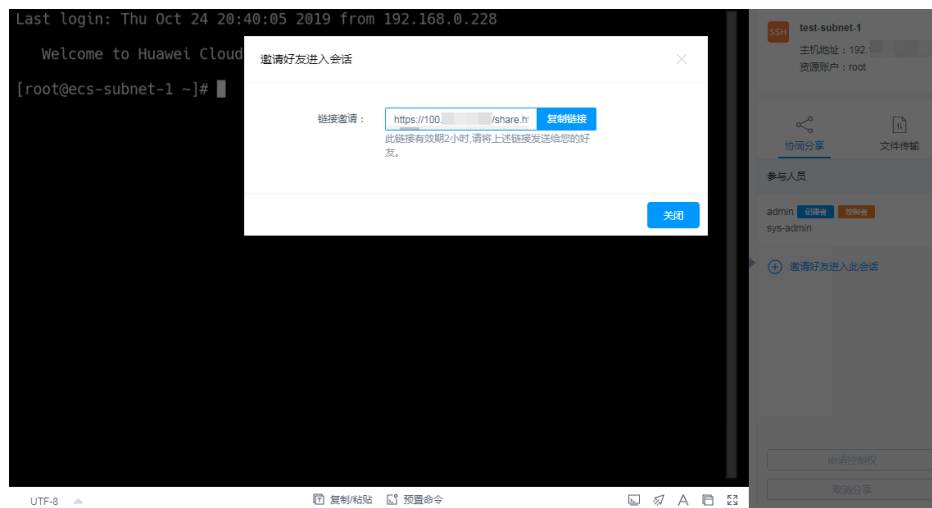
Last login: Thu Oct 24 20:40:05 2019 from 192.168.0.228

Welcome to Huawei Cloud

[root@ecs-subnet-1 ~]#

邀请好友进入会话

链接邀请： https://100.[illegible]/share.h 复制链接

此链接有效期2小时,请将上述链接发送给您的好友。

关闭

SSH test-subnet-1

主机地址：192.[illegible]

资源账户：root

协同分享 文件传输

参与人员

admin 创建者 控制者

sys-admin

邀请好友进入此会话

申请控制权

取消分享

UTF-8

复制/粘贴 预置命令

A